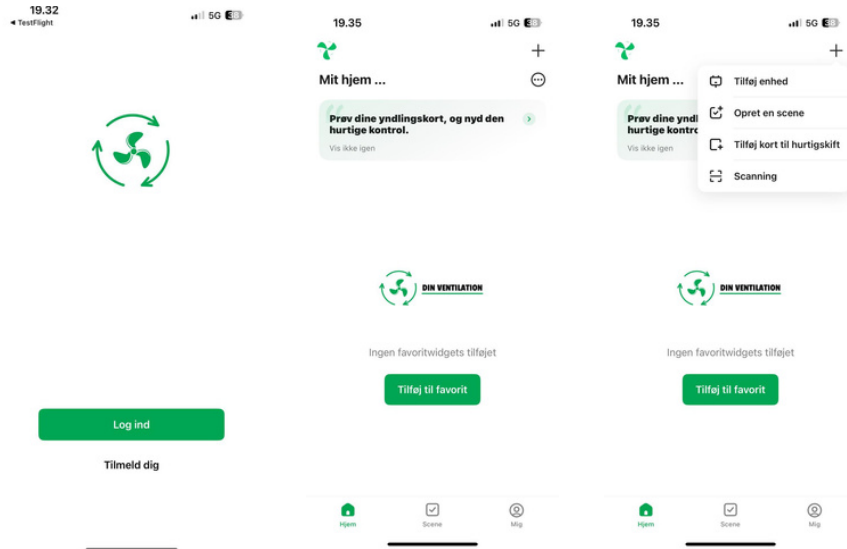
19.32
◀ TestFlight
5G 38

Log ind

Tilmeld dig

19.35
5G 38

+

Mit hjem ...

Prøv dine yndlingskort, og nyd den hurtige kontrol.

Vis ikke igen

DIN VENTILATION

Ingen favoritwidgets tilføjet

Tilføj til favorit

Hjem
Scene
Mig

19.35
5G 38

+

Mit hjem ...

Prøv dine yndl hurtige kontrol.

Vis ikke igen

Tilføj enhed
Opret en scene
Tilføj kort til hurtigskift
Scanning

DIN VENTILATION

Ingen favoritwidgets tilføjet

Tilføj til favorit

Hjem
Scene
Mig